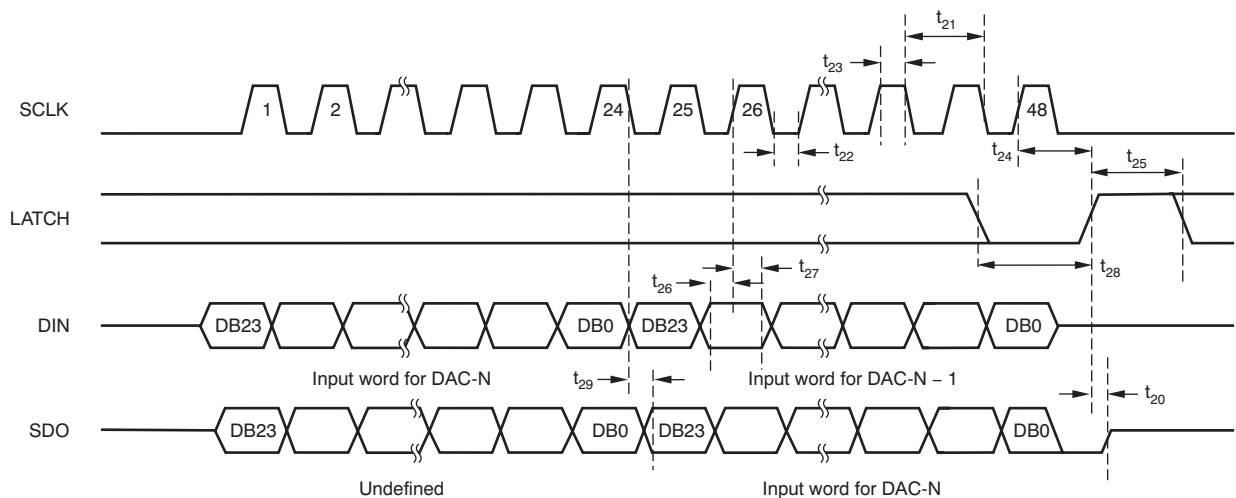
$t_{21}$

$t_{23}$

SCLK

1

2

24

25

26

48

$t_{22}$

$t_{24}$

$t_{25}$

LATCH

$t_{28}$

$t_{26}$

$t_{27}$

DIN

DB23

DB0

DB23

DB0

Input word for DAC-N

$t_{29}$

Input word for DAC-N – 1

$t_{20}$

SDO

DB23

DB0

DB23

DB0

Undefined

Input word for DAC-N